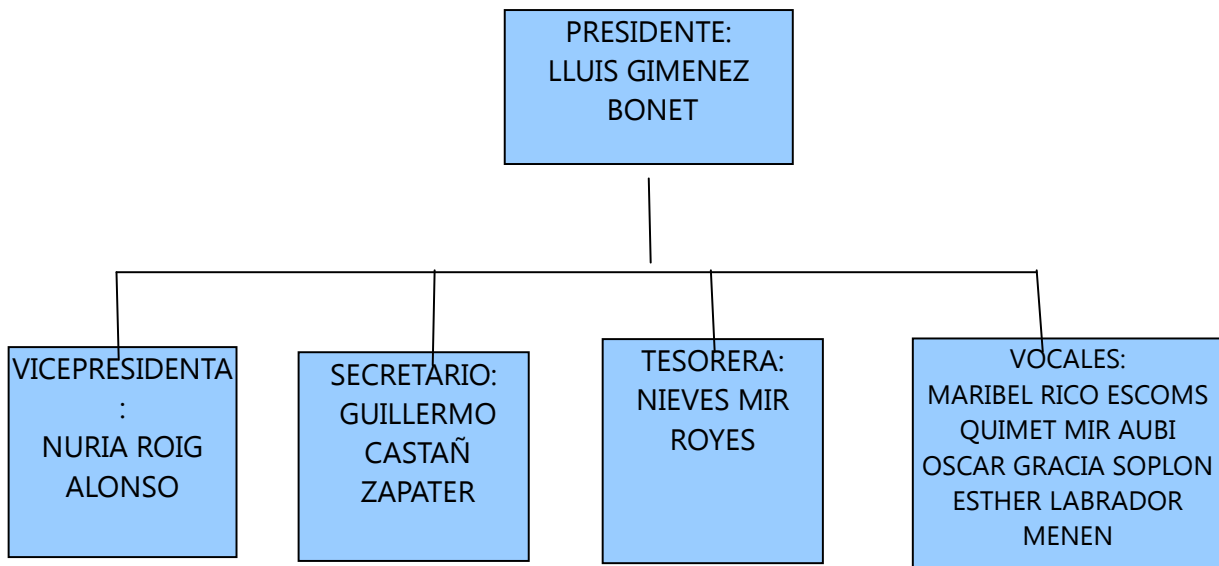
PRESIDENTE:
LLUIS GIMENEZ BONET

VICEPRESIDENTA
:
NURIA ROIG ALONSO

SECRETARIO:
GUILLERMO CASTAÑ ZAPATER

TESORERA:
NIEVES MIR ROYES

VOCALES:
MARIBEL RICO ESCOMS
QUIMET MIR AUBI
OSCAR GRACIA SOPLON
ESTHER LABRADOR MENEN